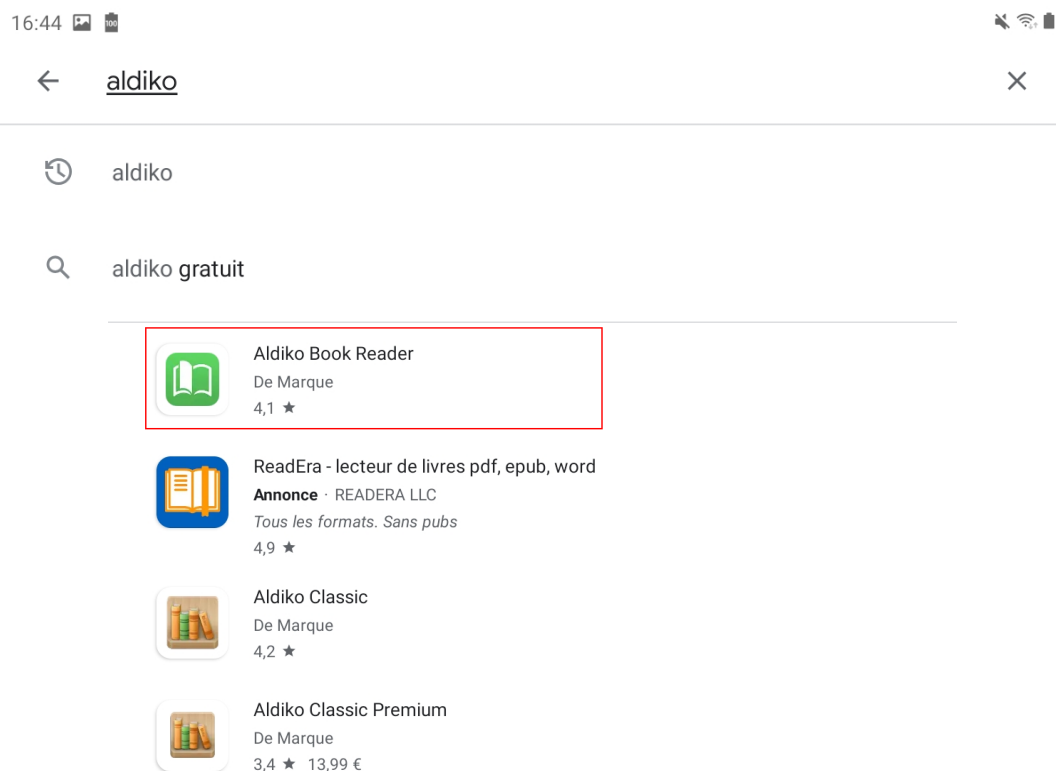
16:44

aldiko

aldiko

aldiko gratuit

Aldiko Book Reader
De Marque
4,1 ★

ReadEra - lecteur de livres pdf, epub, word
Annonce · READERA LLC
Tous les formats. Sans pubs
4,9 ★

Aldiko Classic
De Marque
4,2 ★

Aldiko Classic Premium
De Marque
3,4 ★ 13,99 €